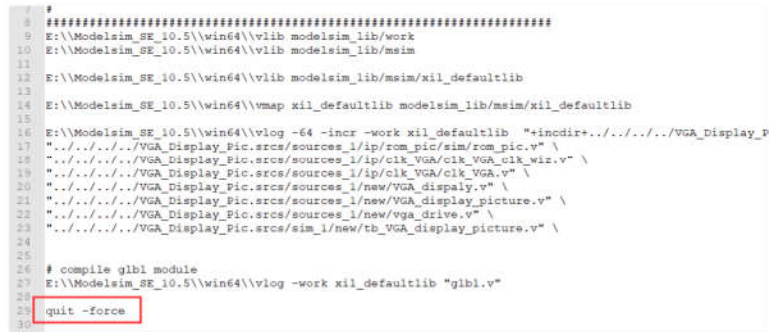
7 #
8 ################################################################
9 E:\\Modelsim_SE_10.5\\win64\\vlib modelsim_lib/work
10 E:\\Modelsim_SE_10.5\\win64\\vlib modelsim_lib/msim
11
12 E:\\Modelsim_SE_10.5\\win64\\vlib modelsim_lib/msim/xil_defaultlib
13
14 E:\\Modelsim_SE_10.5\\win64\\vmap xil_defaultlib modelsim_lib/msim/xil_defaultlib
15
16 E:\\Modelsim_SE_10.5\\win64\\vlog -64 -incr -work xil_defaultlib "+incdir+../../../../VGA_Display_P
17 "../../../../VGA_Display_Pic.srcs/sources_1/ip/rom_pic/sim/rom_pic.v" \
18 "../../../../VGA_Display_Pic.srcs/sources_1/ip/clk_VGA/clk_VGA_clk_wiz.v" \
19 "../../../../VGA_Display_Pic.srcs/sources_1/ip/clk_VGA/clk_VGA.v" \
20 "../../../../VGA_Display_Pic.srcs/sources_1/new/VGA_dispaly.v" \
21 "../../../../VGA_Display_Pic.srcs/sources_1/new/VGA_display_picture.v" \
22 "../../../../VGA_Display_Pic.srcs/sources_1/new/vga_drive.v" \
23 "../../../../VGA_Display_Pic.srcs/sim_1/new/tb_VGA_display_picture.v" \
24
25
26 # compile glbl module
27 E:\\Modelsim_SE_10.5\\win64\\vlog -work xil_defaultlib "glbl.v"
28
29 quit -force
30